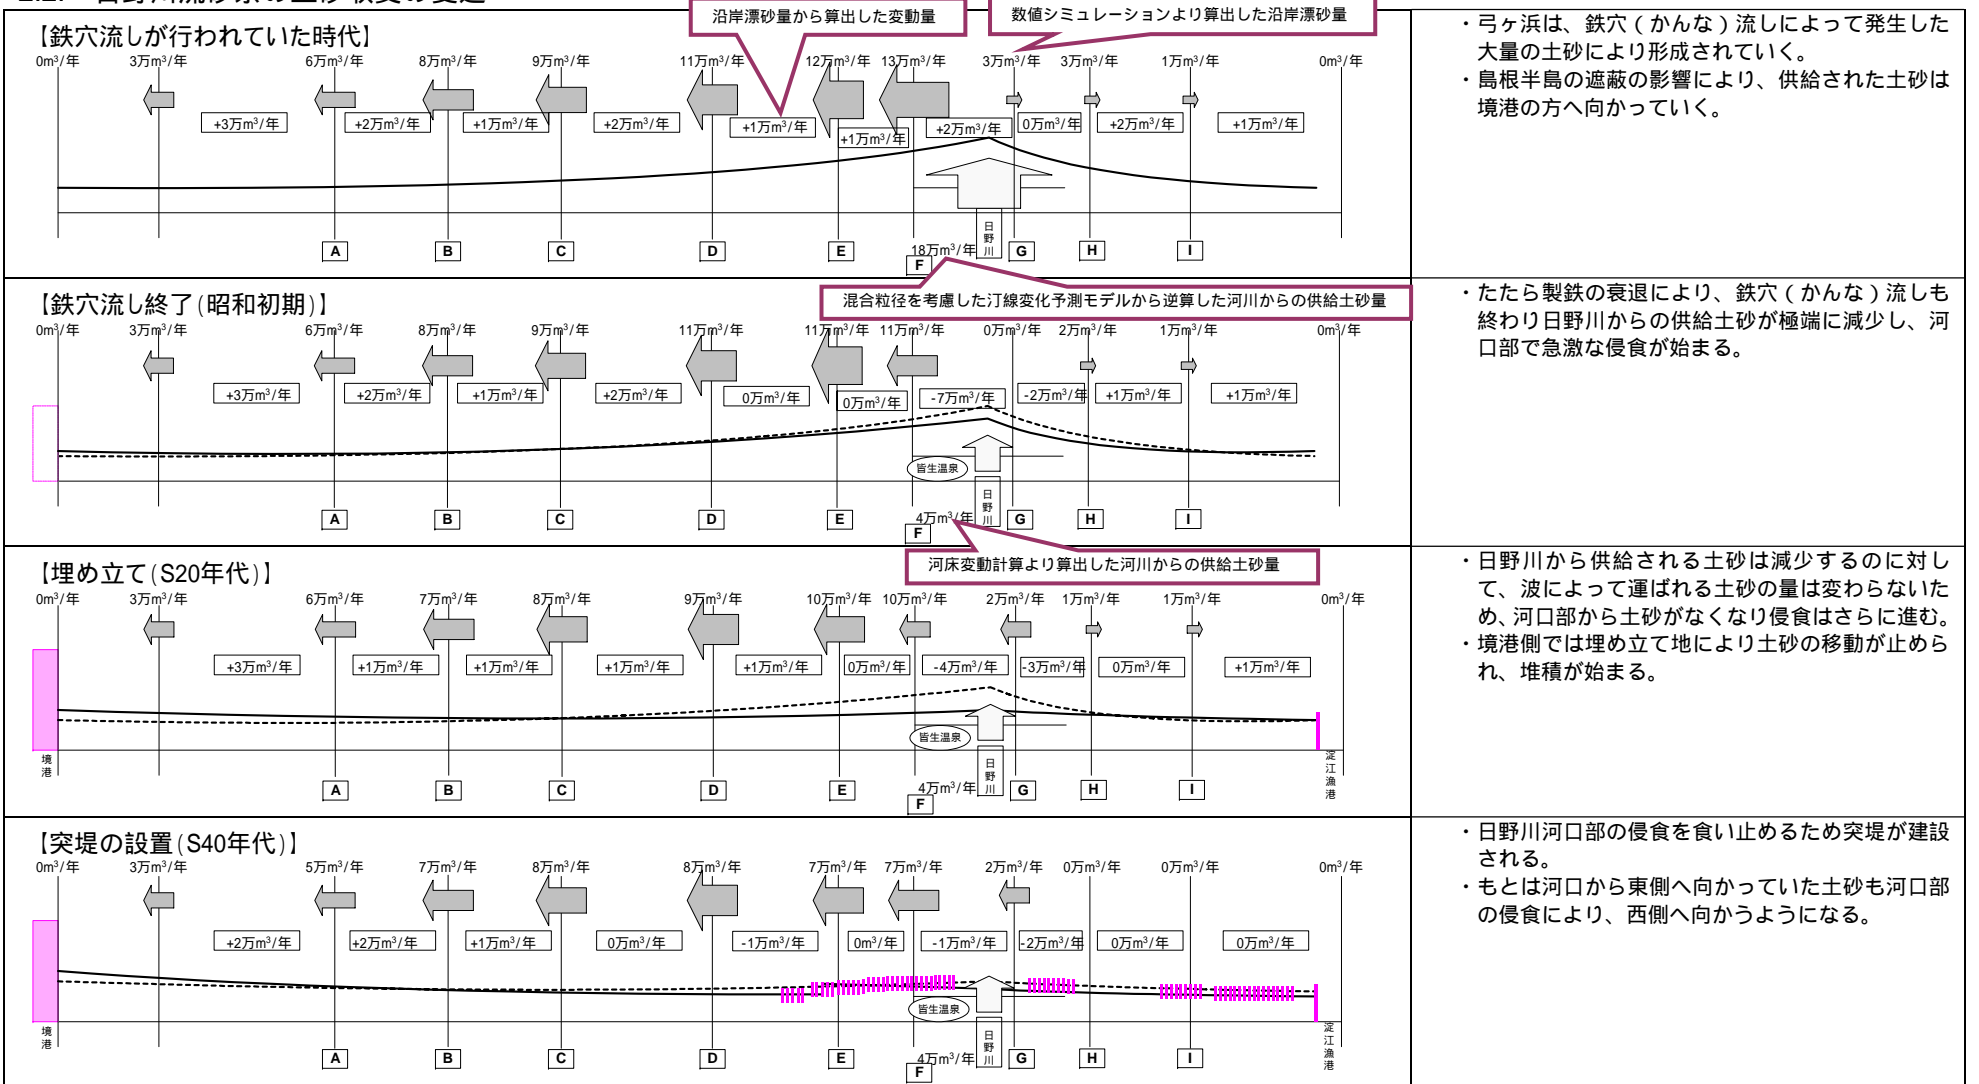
【鉄穴流しが行われていた時代】

沿岸漂砂量から算出した変動量

数値シミュレーションより算出した沿岸漂砂量

0m³/年 3万m³/年 6万m³/年 8万m³/年 9万m³/年 11万m³/年 12万m³/年 13万m³/年 3万m³/年 3万m³/年 1万m³/年 0m³/年

+3万m³/年 +2万m³/年 +1万m³/年 +2万m³/年 +1万m³/年 +1万m³/年 +2万m³/年 0万m³/年 +2万m³/年 +1万m³/年

日野川 18万m³/年

A B C D E F G H I

・弓ヶ浜は、鉄穴（かんな）流しによって発生した大量の土砂により形成されていく。
・島根半島の遮蔽の影響により、供給された土砂は境港の方へ向かっていく。

【鉄穴流し終了(昭和初期)】

混合粒径を考慮した汀線変化予測モデルから逆算した河川からの供給土砂量

0m³/年 3万m³/年 6万m³/年 8万m³/年 9万m³/年 11万m³/年 11万m³/年 11万m³/年 0万m³/年 2万m³/年 1万m³/年 0m³/年

+3万m³/年 +2万m³/年 +1万m³/年 +2万m³/年 0万m³/年 0万m³/年 -7万m³/年 -2万m³/年 +1万m³/年 +1万m³/年

皆生温泉 日野川 4万m³/年

A B C D E F G H I

・たたら製鉄の衰退により、鉄穴（かんな）流しも終わり日野川からの供給土砂が極端に減少し、河口部で急激な侵食が始まる。

【埋め立て(S20年代)】

河床変動計算より算出した河川からの供給土砂量

0m³/年 3万m³/年 6万m³/年 7万m³/年 8万m³/年 9万m³/年 10万m³/年 10万m³/年 2万m³/年 1万m³/年 1万m³/年 0m³/年

+3万m³/年 +1万m³/年 +1万m³/年 +1万m³/年 +1万m³/年 0万m³/年 -4万m³/年 -3万m³/年 0万m³/年 +1万m³/年

境港 皆生温泉 日野川 4万m³/年 淀江漁港

A B C D E F G H I

・日野川から供給される土砂は減少するのに対して、波によって運ばれる土砂の量は変わらないため、河口部から土砂がなくなり侵食はさらに進む。
・境港側では埋め立て地により土砂の移動が止められ、堆積が始まる。

【突堤の設置(S40年代)】

0m³/年 3万m³/年 5万m³/年 7万m³/年 8万m³/年 8万m³/年 7万m³/年 7万m³/年 2万m³/年 0万m³/年 0万m³/年 0m³/年

+2万m³/年 +2万m³/年 +1万m³/年 0万m³/年 -1万m³/年 0m³/年 -1万m³/年 -2万m³/年 0万m³/年 0万m³/年

境港 皆生温泉 日野川 4万m³/年 淀江漁港

A B C D E F G H I

・日野川河口部の侵食を食い止めるため突堤が建設される。
・もとは河口から東側へ向かっていた土砂も河口部の侵食により、西側へ向かうようになる。